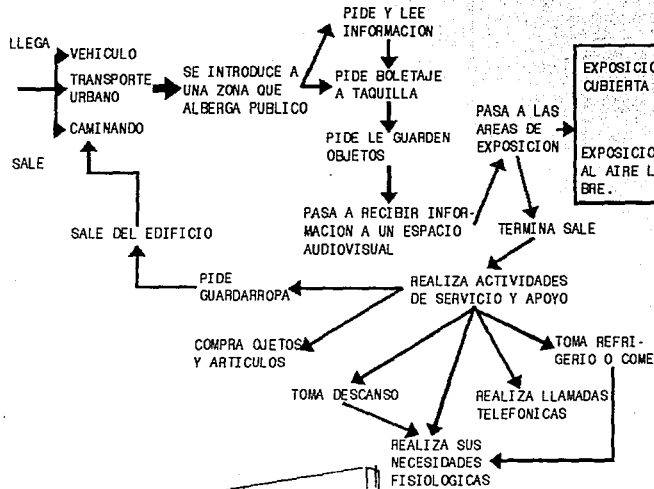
LLEGA

VEHICULO
TRANSPORTE URBANO
CAMINANDO

SALE

SE INTRODUCE A UNA ZONA QUE ALBERGA PUBLICO

PIDE Y LEE INFORMACION

PIDE BOLETAJE A TAQUILLA

PIDE LE GUARDEN OBJETOS

PASA A RECIBIR INFORMACION A UN ESPACIO AUDIOVISUAL

PASA A LAS AREAS DE EXPOSICION

EXPOSICIO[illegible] CUBIERTA

EXPOSICIO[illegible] AL AIRE L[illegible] BRE.

TERMINA SALE

SALE DEL EDIFICIO

PIDE GUARDARROPA

REALIZA ACTIVIDADES DE SERVICIO Y APOYO

COMPRA OJETOS Y ARTICULOS

TOMA REFRIGERIO O COME

TOMA DESCANSO

REALIZA LLAMADAS TELEFONICAS

REALIZA SUS NECESIDADES FISIOLOGICAS